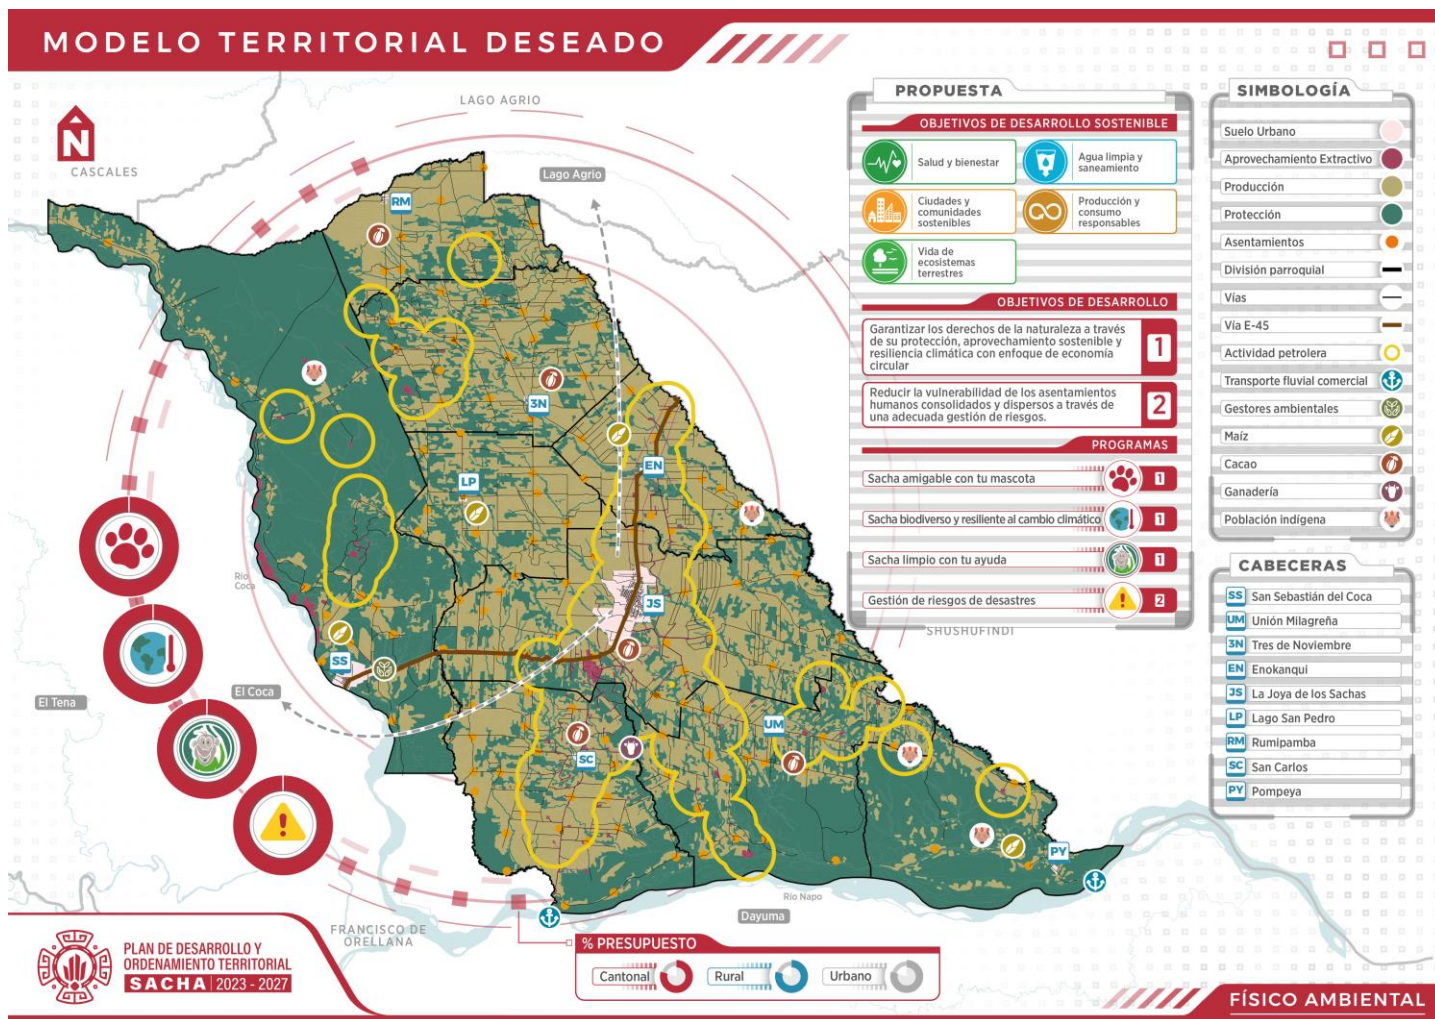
MODELO TERRITORIAL DESEADO

N
CASCALES
LAGO AGRIO
Lago Agrio
RM
3N
LP
EN
JS
SS
SC
UM
PY
Río Coca
El Coca
El Tena
FRANCISCO DE ORELLANA
Dayuma
Río Napo
SHUSHUFINDI

PROPUESTA
OBJETIVOS DE DESARROLLO SOSTENIBLE
Salud y bienestar
Agua limpia y saneamiento
Ciudades y comunidades sostenibles
Producción y consumo responsables
Vida de ecosistemas terrestres

OBJETIVOS DE DESARROLLO
Garantizar los derechos de la naturaleza a través de su protección, aprovechamiento sostenible y resiliencia climática con enfoque de economía circular 1
Reducir la vulnerabilidad de los asentamientos humanos consolidados y dispersos a través de una adecuada gestión de riesgos. 2

PROGRAMAS
Sacha amigable con tu mascota 1
Sacha biodiverso y resiliente al cambio climático 1
Sacha limpio con tu ayuda 1
Gestión de riesgos de desastres 2

SIMBOLOGÍA
Suelo Urbano
Aprovechamiento Extractivo
Producción
Protección
Asentamientos
División parroquial
Vías
Vía E-45
Actividad petrolera
Transporte fluvial comercial
Gestores ambientales
Maíz
Cacao
Ganadería
Población indígena

CABECERAS
SS San Sebastián del Coca
UM Unión Milagreña
3N Tres de Noviembre
EN Enokanqui
JS La Joya de los Sachas
LP Lago San Pedro
RM Rumipamba
SC San Carlos
PY Pompeya

% PRESUPUESTO
Cantonal
Rural
Urbano

PLAN DE DESARROLLO Y ORDENAMIENTO TERRITORIAL
SACHA 2023 - 2027

FÍSICO AMBIENTAL